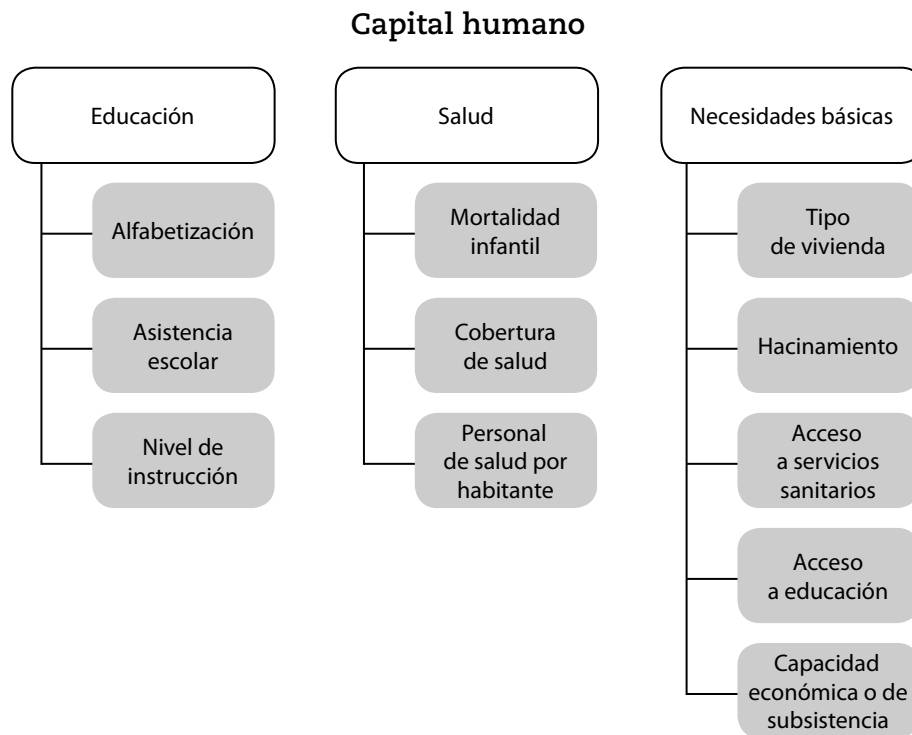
Capital humano

Educación

Alfabetización

Asistencia escolar

Nivel de instrucción

Salud

Mortalidad infantil

Cobertura de salud

Personal de salud por habitante

Necesidades básicas

Tipo de vivienda

Hacinamiento

Acceso a servicios sanitarios

Acceso a educación

Capacidad económica o de subsistencia